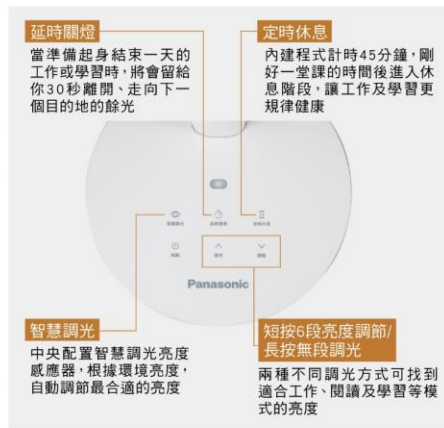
延時關燈

當準備起身結束一天的工作或學習時，將會留給你30秒離開、走向下一個目的地的餘光

定時休息

內建程式計時45分鐘，剛好一堂課的時間後進入休息階段，讓工作及學習更規律健康

Panasonic

智慧調光

中央配置智慧調光亮度感應器，根據環境亮度，自動調節最合適的亮度

短按6段亮度調節/長按無段調光

兩種不同調光方式可找到適合工作、閱讀及學習等模式的亮度